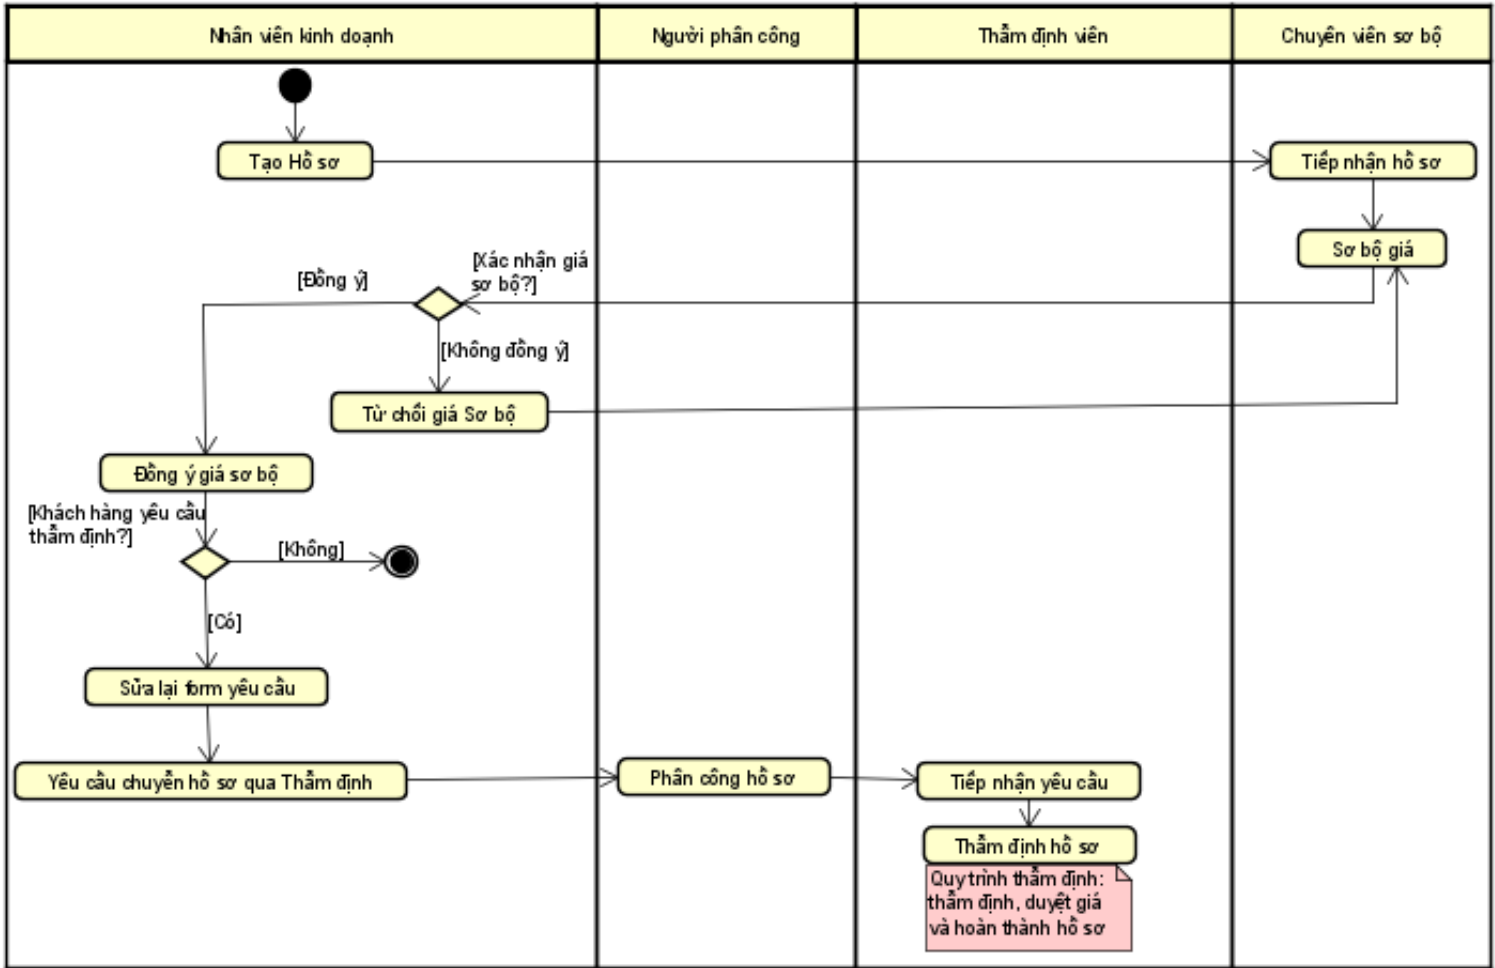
| Nhân viên kinh doanh | Người phân công | Thẩm định viên | Chuyên viên sơ bộ |
|---|---|---|---|

Tạo Hồ sơ

Tiếp nhận hồ sơ

Sơ bộ giá

[Đồng ý]

[Xác nhận giá sơ bộ?]

[Không đồng ý]

Từ chối giá Sơ bộ

Đồng ý giá sơ bộ

[Khách hàng yêu cầu thẩm định?]

[Không]

[Có]

Sửa lại form yêu cầu

Yêu cầu chuyển hồ sơ qua Thẩm định

Phân công hồ sơ

Tiếp nhận yêu cầu

Thẩm định hồ sơ

Quy trình thẩm định: thẩm định, duyệt giá và hoàn thành hồ sơ